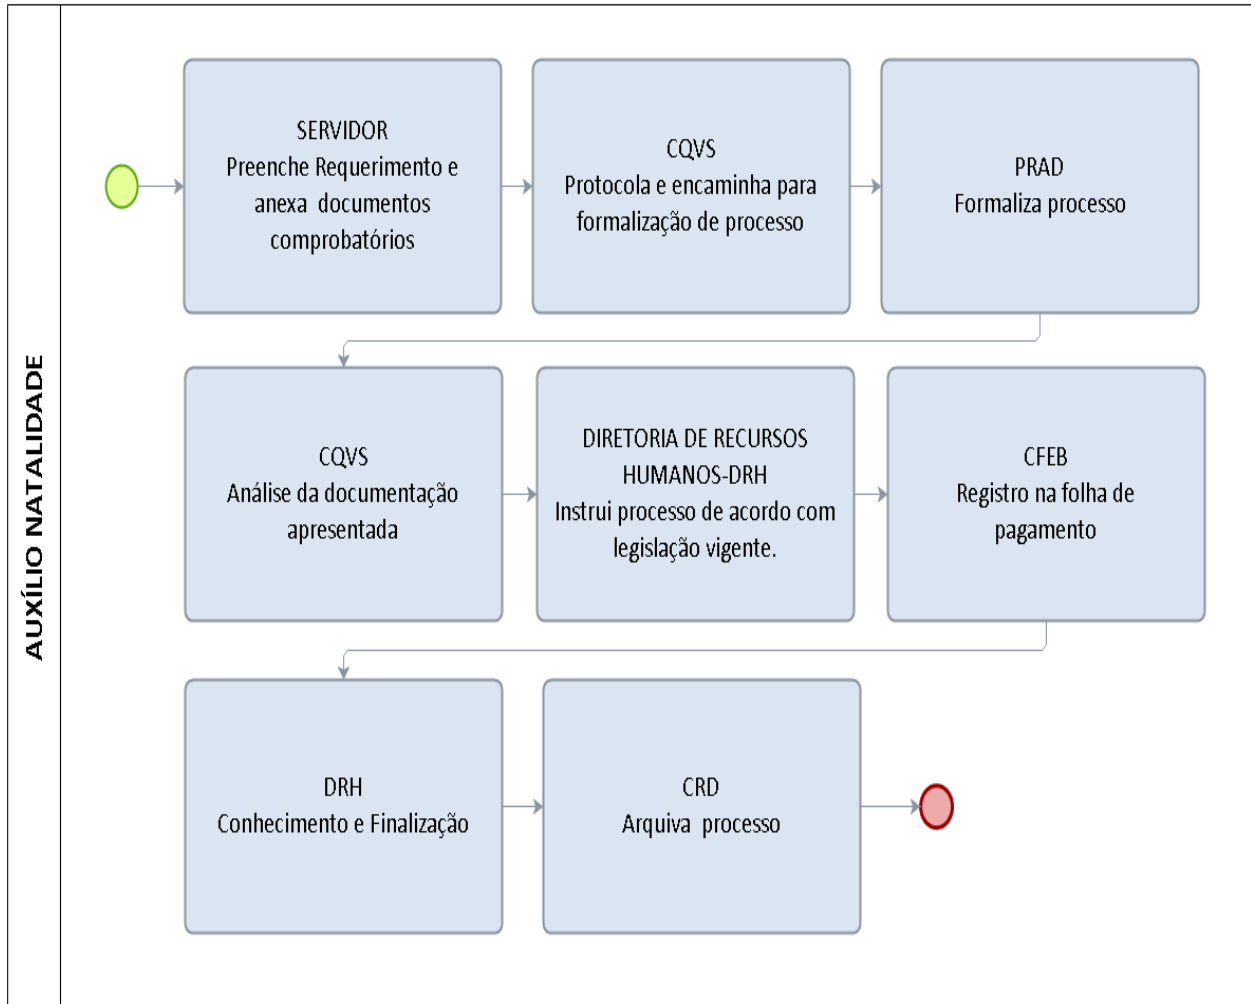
AUXÍLIO NATALIDADE

SERVIDOR
Preenche Requerimento e anexa documentos comprobatórios

CQVS
Protocola e encaminha para formalização de processo

PRAD
Formaliza processo

CQVS
Análise da documentação apresentada

DIRETORIA DE RECURSOS HUMANOS-DRH
Instrui processo de acordo com legislação vigente.

CFEB
Registro na folha de pagamento

DRH
Conhecimento e Finalização

CRD
Arquiva processo